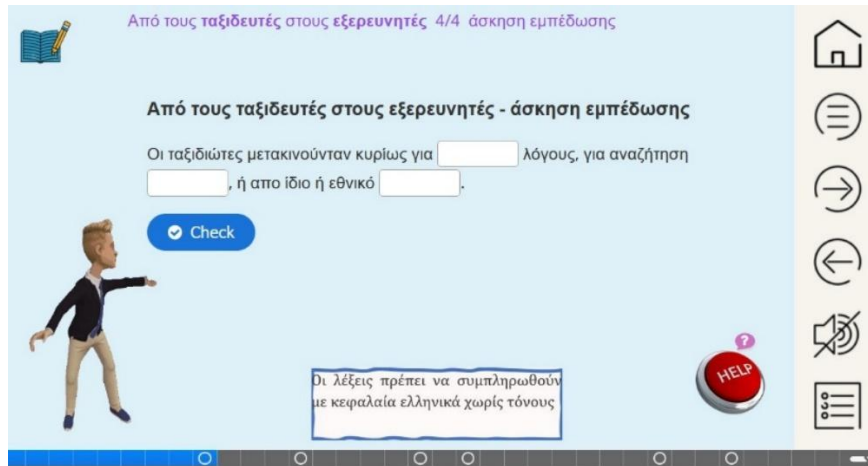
Από τους **ταξιδευτές** στους **εξερευνητές** 4/4 άσκηση εμπέδωσης

**Από τους ταξιδευτές στους εξερευνητές - άσκηση εμπέδωσης**

Οι ταξιδιώτες μετακινούνταν κυρίως για ______ λόγους, για αναζήτηση ______, ή απο ίδιο ή εθνικό ______.

Check

Οι λέξεις πρέπει να συμπληρωθούν με κεφαλαία ελληνικά χωρίς τόνους

HELP

?